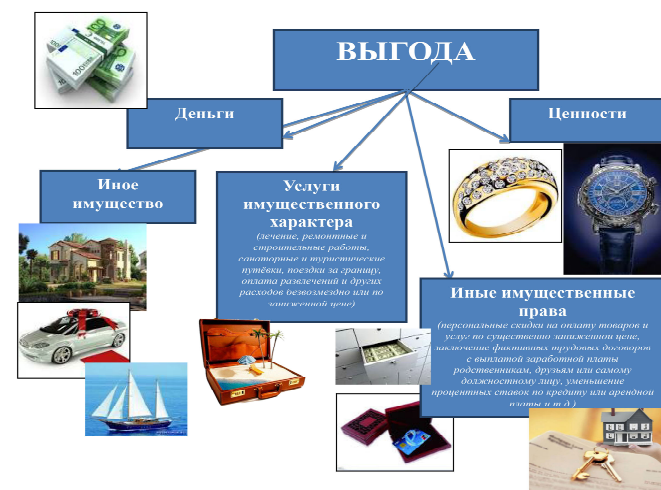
ВЫГОДА

Деньги

Ценности

Иное имущество

Услуги имущественного характера
(лечение, ремонтные и строительные работы, санаторные и туристические путёвки, поездки за границу, оплата развлечений и других расходов безвозмездно или по заниженной цене)

Иные имущественные права
(персональные скидки на оплату товаров и услуг по существенно заниженной цене, заключение фиктивных трудовых договоров с выплатой заработной платы родственникам, друзьям или самому должностному лицу, уменьшение процентных ставок по кредиту или арендной платы и т.д.)